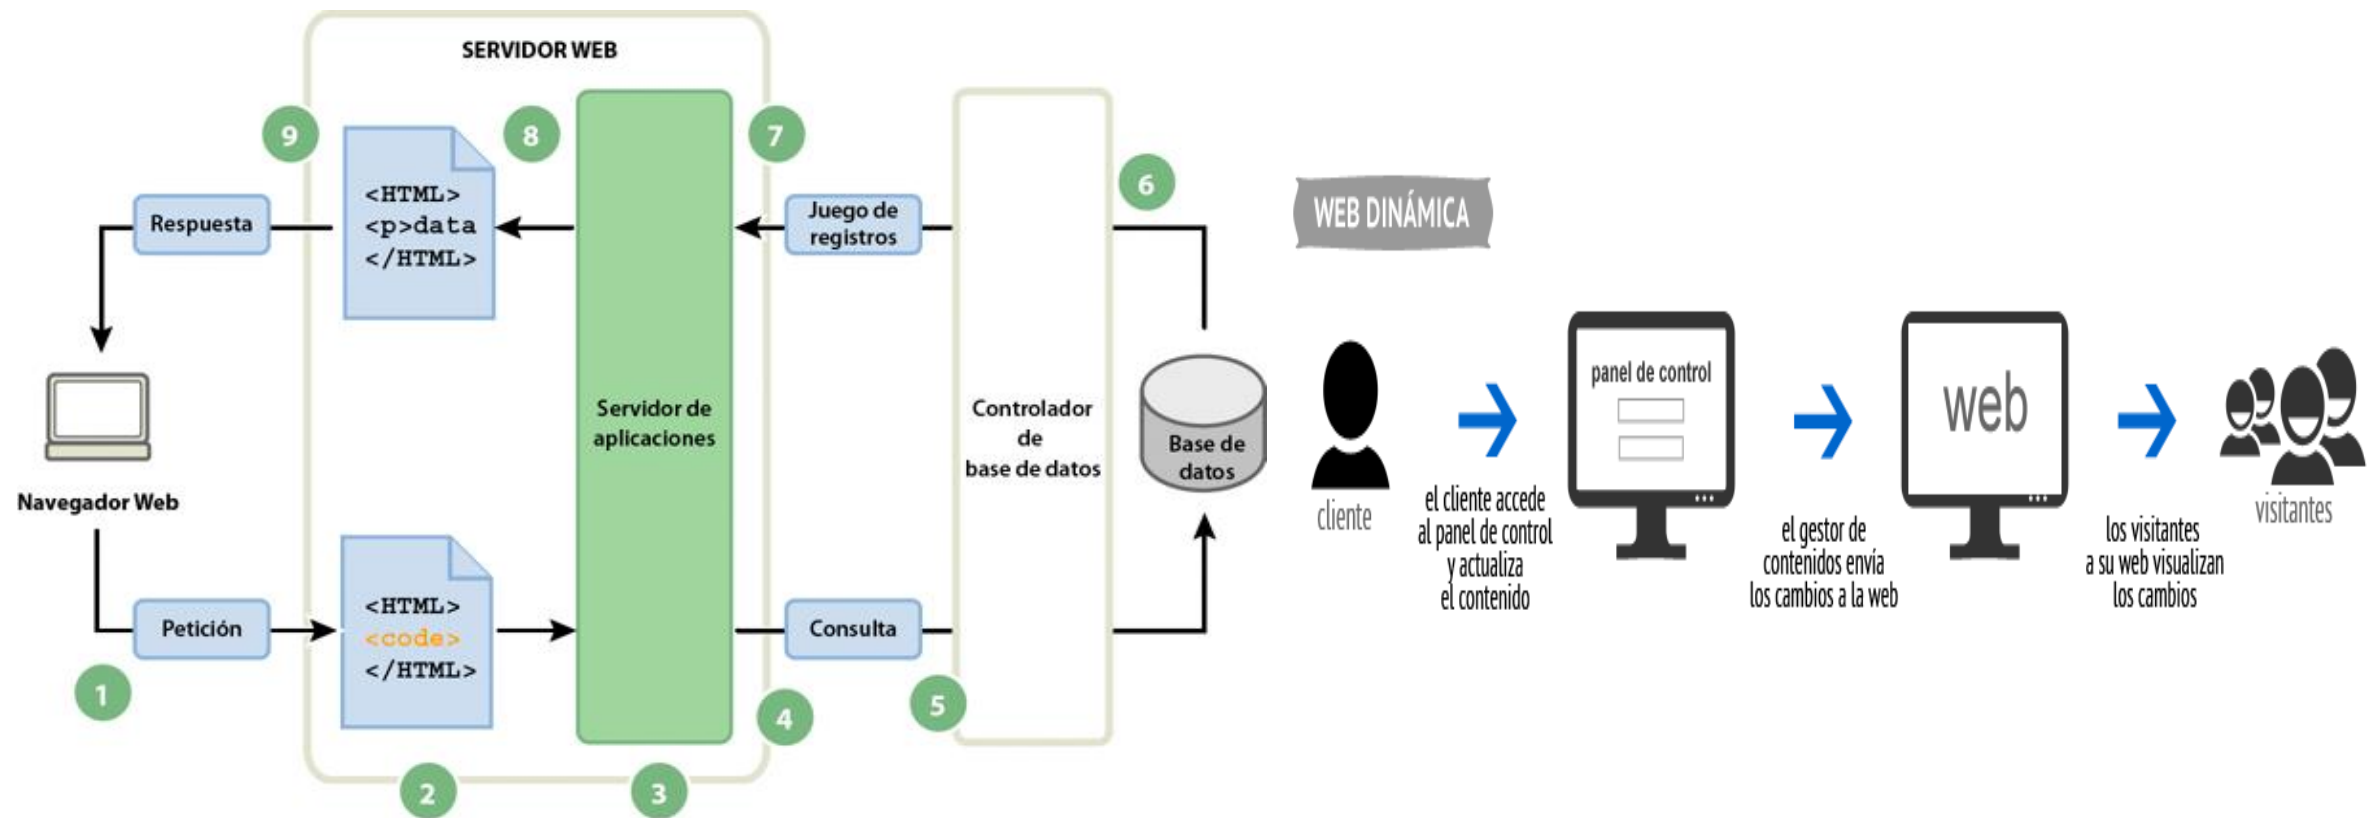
SERVIDOR WEB

9

8

7

6

Respuesta

<HTML>
<p>data
</HTML>

Juego de registros

Navegador Web

Servidor de aplicaciones

Controlador de base de datos

Base de datos

<HTML>
<code>
</HTML>

Petición

Consulta

1

2

3

4

5

WEB DINÁMICA

cliente

el cliente accede al panel de control y actualiza el contenido

panel de control

el gestor de contenidos envía los cambios a la web

web

los visitantes a su web visualizan los cambios

visitantes